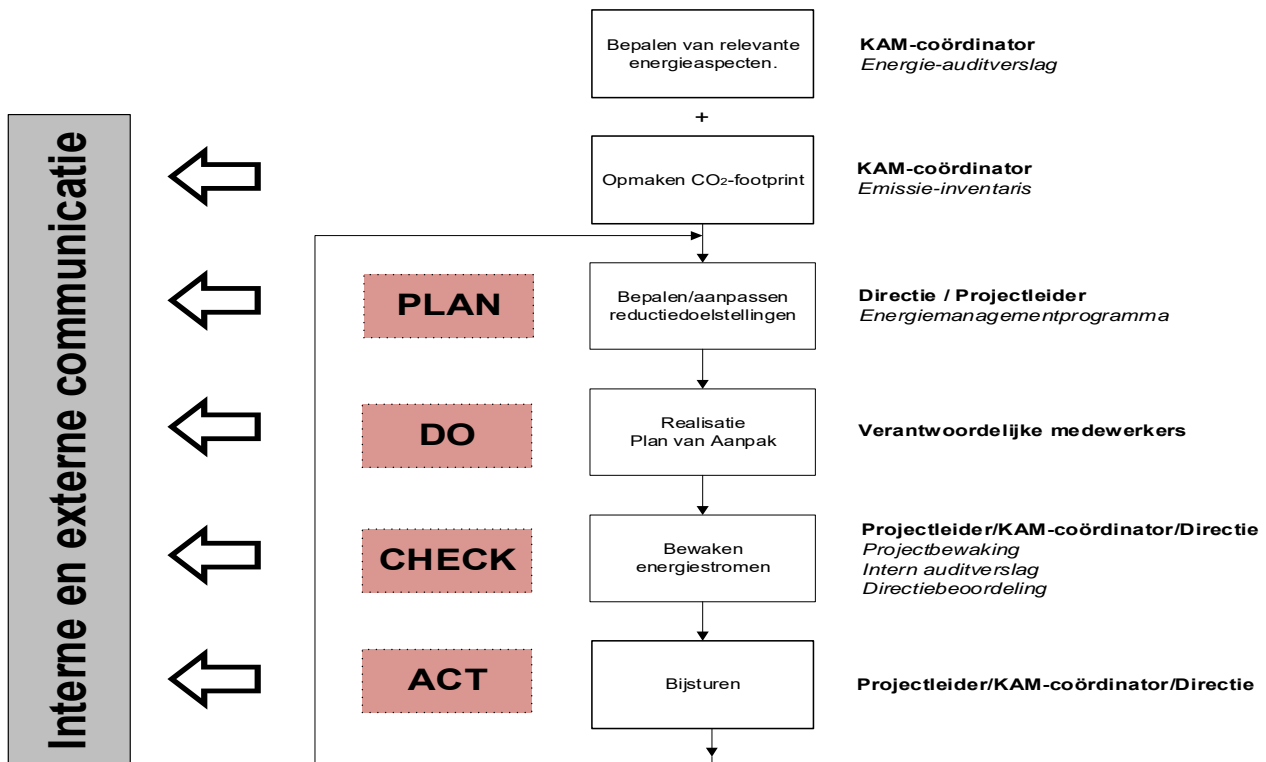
Interne en externe communicatie

Bepalen van relevante energieaspecten.

KAM-coördinator
*Energie-auditverslag*

+

Opmaken $CO_2$-footprint

KAM-coördinator
*Emissie-inventaris*

PLAN

Bepalen/aanpassen reductiedoelstellingen

Directie / Projectleider
*Energiemanagementprogramma*

DO

Realisatie
Plan van Aanpak

Verantwoordelijke medewerkers

CHECK

Bewaken energiestromen

Projectleider/KAM-coördinator/Directie
*Projectbewaking*
*Intern auditverslag*
*Directiebeoordeling*

ACT

Bijsturen

Projectleider/KAM-coördinator/Directie